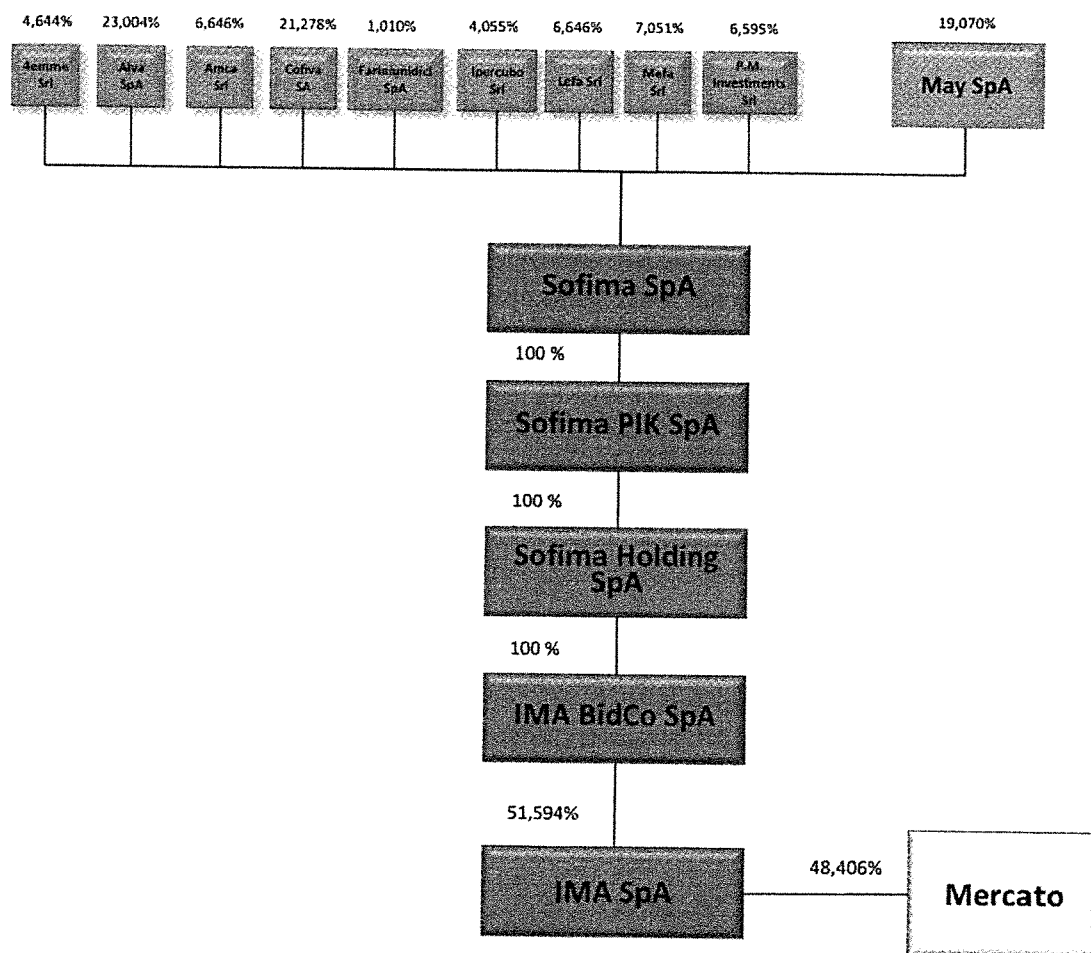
4,644% 23,004% 6,646% 21,278% 1,010% 4,055% 6,646% 7,051% 6,595% 19,070%

4emme Srl

Alva SpA

Amca Srl

Cofiva SA

Fariatumidici SpA

Ipercubo Srl

Lefa Srl

Mela Srl

P.M. Investments Srl

May SpA

Sofima SpA

100 %

Sofima PIK SpA

100 %

Sofima Holding SpA

100 %

IMA BidCo SpA

51,594%

IMA SpA

48,406%

Mercato